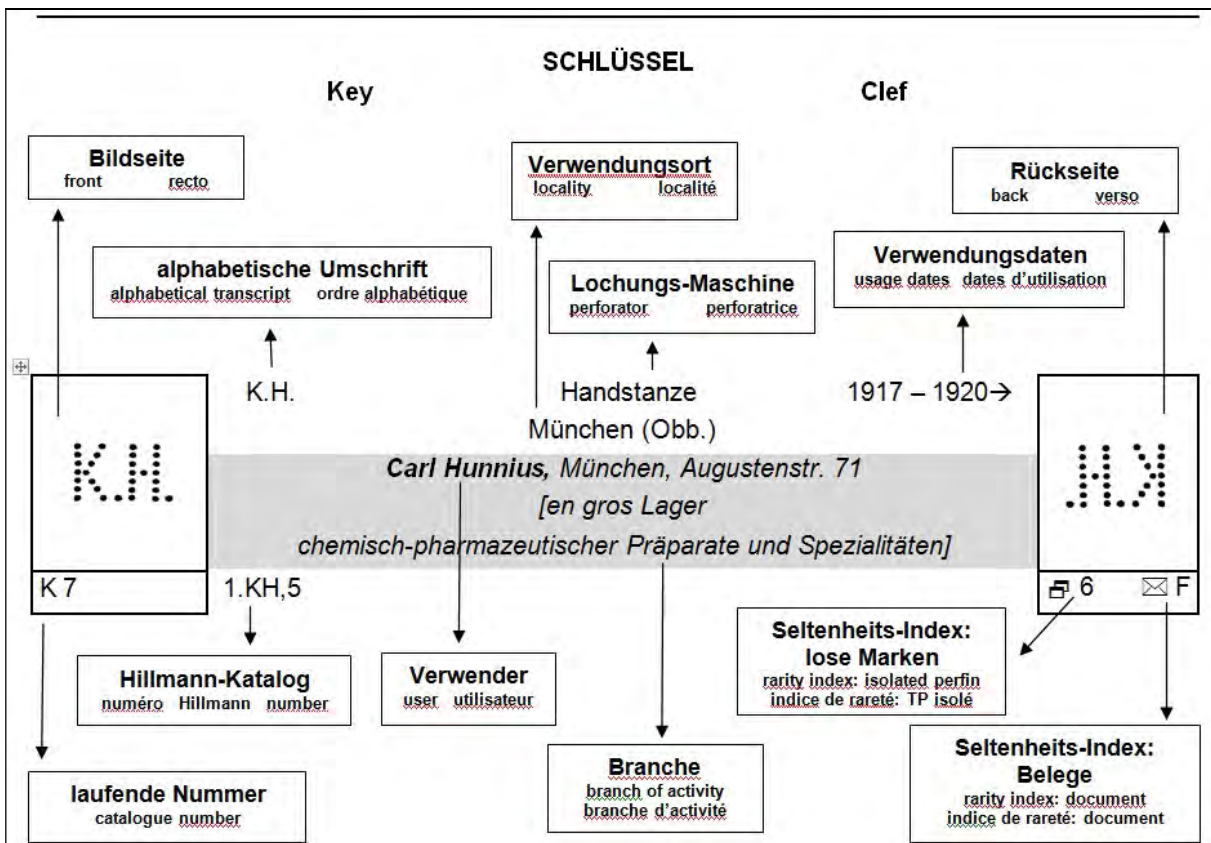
SCHLÜSSEL

Key

Clef

Bildseite
front recto

Verwendungsort
locality localité

Rückseite
back verso

alphabetische Umschrift
alphabetical transcript ordre alphabétique

Lochungs-Maschine
perforator perforatrice

Verwendungsdaten
usage dates dates d'utilisation

K.H.

Handstanze

1917 – 1920→

München (Obb.)

K.H.

K.H.

Carl Hunnius, München, Augustenstr. 71
[en gros Lager
chemisch-pharmazeutischer Präparate und Spezialitäten]

K 7

1.KH,5

6

F

Seltenheits-Index:
lose Marken
rarity index: isolated perfin
indice de rareté: TP isolé

Hillmann-Katalog
numéro Hillmann number

Verwender
user utilisateur

Branche
branch of activity
branche d'activité

Seltenheits-Index:
Belege
rarity index: document
indice de rareté: document

laufende Nummer
catalogue number